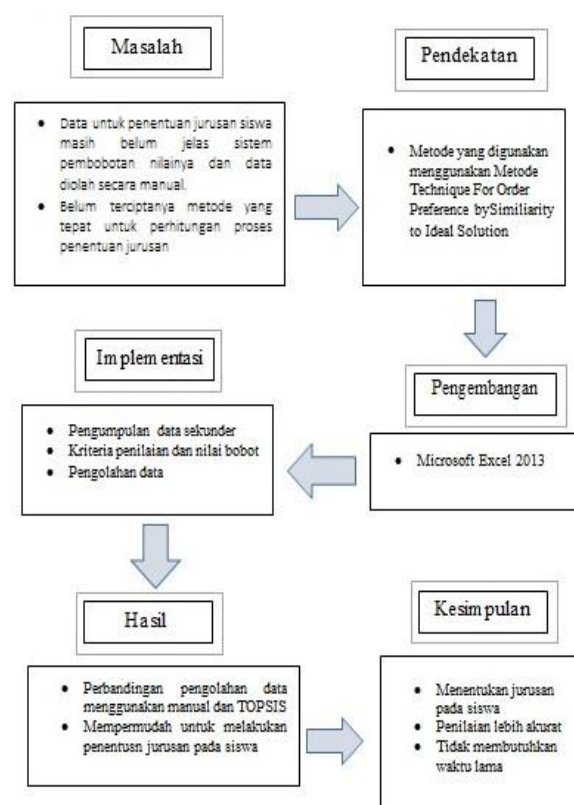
Masalah

- Data untuk penentuan jurusan siswa masih belum jelas sistem pembobotan nilainya dan data diolah secara manual.
- Belum terciptanya metode yang tepat untuk perhitungan proses penentuan jurusan

Pendekatan

- Metode yang digunakan menggunakan Metode Technique For Order Preference bySimiliarity to Ideal Solution

Pengembangan

- Microsoft Excel 2013

Implementasi

- Pengumpulan data sekunder
- Kriteria penilaian dan nilai bobot
- Pengolahan data

Hasil

- Perbandingan pengolahan data menggunakan manual dan TOPSIS
- Mempermudah untuk melakukan penentusn jurusan pada siswa

Kesimpulan

- Menentukan jurusan pada siswa
- Penilaian lebih akurat
- Tidak membutuhkan waktu lama